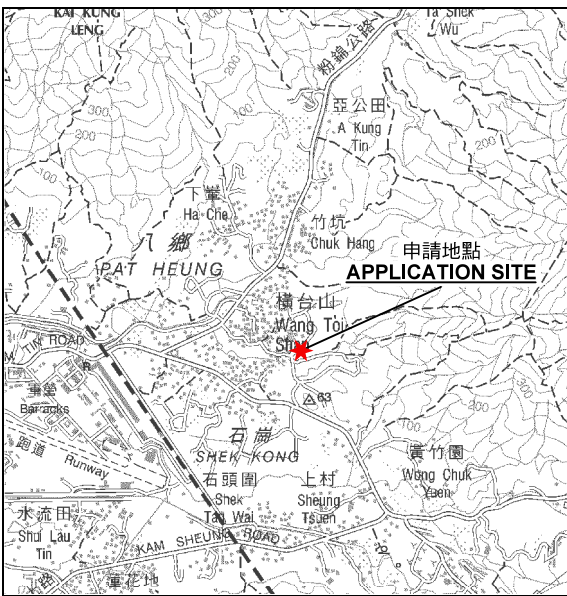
KAI KUNG LENG

Ta Shek Wu

粉錦公路

亞公田
A Kung Tin

200

200

200

下輋
Ha Che

竹坑
Chuk Hang

申請地點
APPLICATION SITE

八鄉
PAT HEUNG

橫台山
Wang Toi Shan

M TIN ROAD

軍營
Barracks

63

跑道
Runway

石崗
SHEK KONG

廣竹園
Wong Chuk Yuen

石頭圍
Shek Tau Wai

上村
Sheung Tsuen

水流田
Shui Lau Tin

KAM SHEUNG ROAD

蓮花地